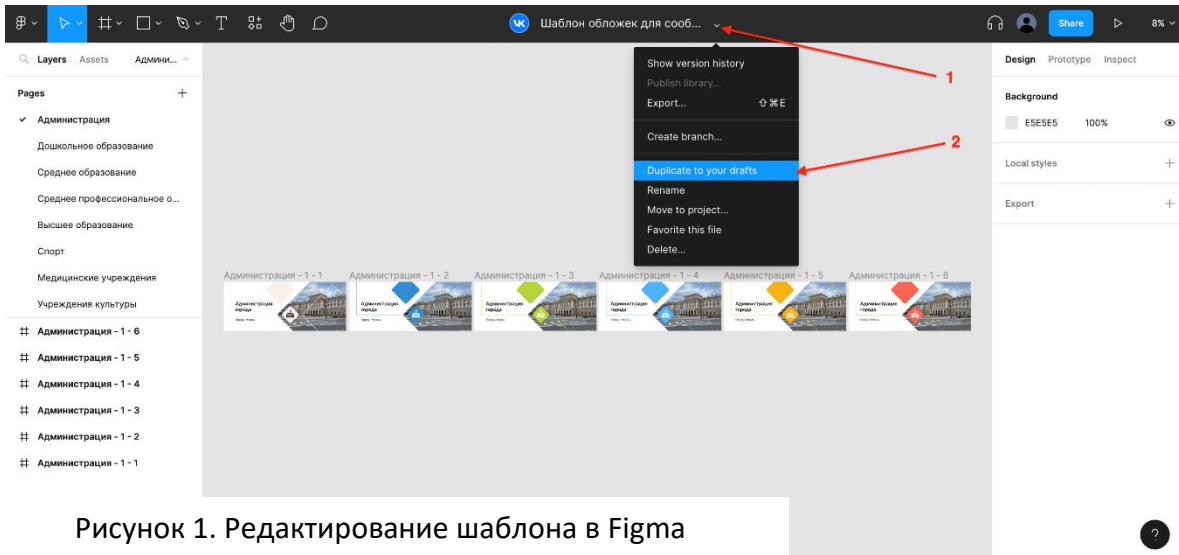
T

Шаблон обложек для сооб...

Share

8%

Layers Assets Админи...

Pages

Администрация

Дошкольное образование

Среднее образование

Среднее профессиональное о...

Высшее образование

Спорт

Медицинские учреждения

Учреждения культуры

Администрация - 1 - 6

Администрация - 1 - 5

Администрация - 1 - 4

Администрация - 1 - 3

Администрация - 1 - 2

Администрация - 1 - 1

Show version history

Publish library...

Export... ⇧⌘E

Create branch...

Duplicate to your drafts

Rename

Move to project...

Favorite this file

Delete...

1

2

Администрация - 1 - 1

Администрация - 1 - 2

Администрация - 1 - 3

Администрация - 1 - 4

Администрация - 1 - 5

Администрация - 1 - 6

Design Prototype Inspect

Background

E5E5E5 100%

Local styles

Export

Рисунок 1. Редактирование шаблона в Figma

?